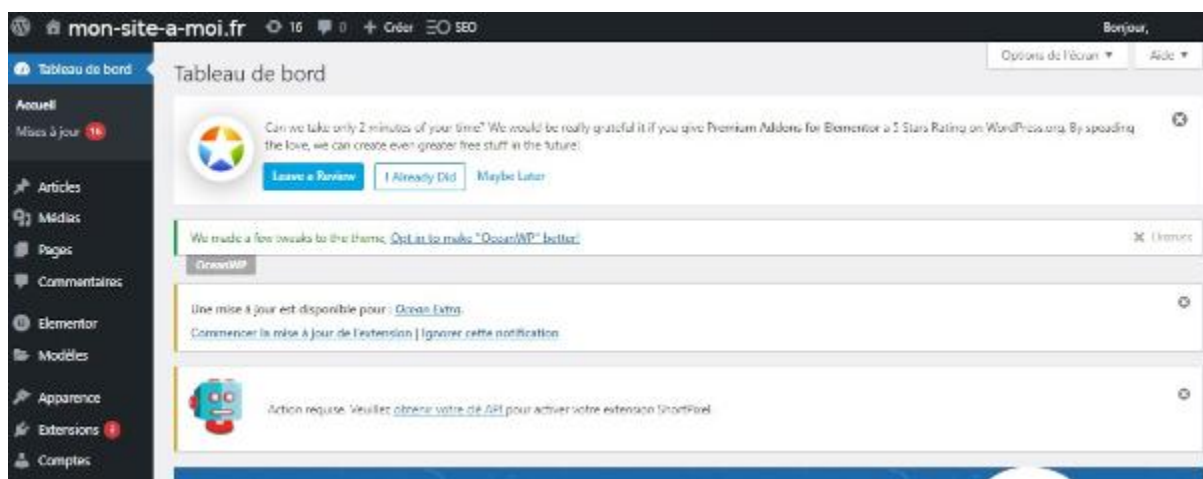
mon-site-a-moi.fr 16 0 + Créer SEO Bonjour,

Tableau de bord

Accueil
Mises à jour 16

Articles
Médias
Pages
Commentaires
Elementor
Modèles
Apparence
Extensions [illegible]
Comptes

Tableau de bord

Options de l'écran ▼ Aide ▼

Can we take only 2 minutes of your time? We would be really grateful if you give Premium Addons for Elementor a 5 Stars Rating on WordPress.org. By spreading the love, we can create even greater free stuff in the future!

Leave a Review I Already Did Maybe Later

We made a few tweaks to the theme, Opt in to make "OceanWP" better!

✕ Dismiss

OceanWP

Une mise à jour est disponible pour : Ocean Extra.
Commencer la mise à jour de l'extension | Ignorer cette notification

Action requise. Veuillez obtenir votre clé API pour activer votre extension ShortPixel